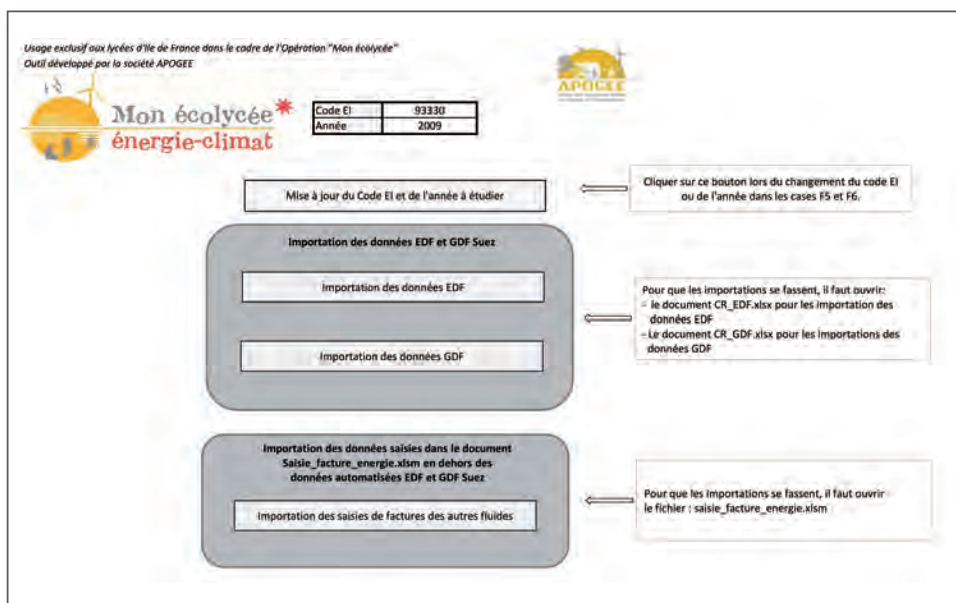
Usage exclusif aux lycées d'Ile de France dans le cadre de l'Opération "Mon écolycée"
Outil développé par la société APOGEE

APOGEE

Mon écolycée
énergie-climat

| Code EI | 93330 |
|---|---|
| Année | 2009 |

Mise à jour du Code EI et de l'année à étudier

Cliquer sur ce bouton lors du changement du code EI ou de l'année dans les cases F5 et F6.

Importation des données EDF et GDF Suez

Importation des données EDF

Importation des données GDF

Pour que les importations se fassent, il faut ouvrir:
- le document CR_EDF.xlsx pour les importation des données EDF
- Le document CR_GDF.xlsx pour les importations des données GDF

Importation des données saisies dans le document Saisie_facture_energie.xlsm en dehors des données automatisées EDF et GDF Suez

Importation des saisies de factures des autres fluides

Pour que les importations se fassent, il faut ouvrir le fichier : saisie_facture_energie.xlsm